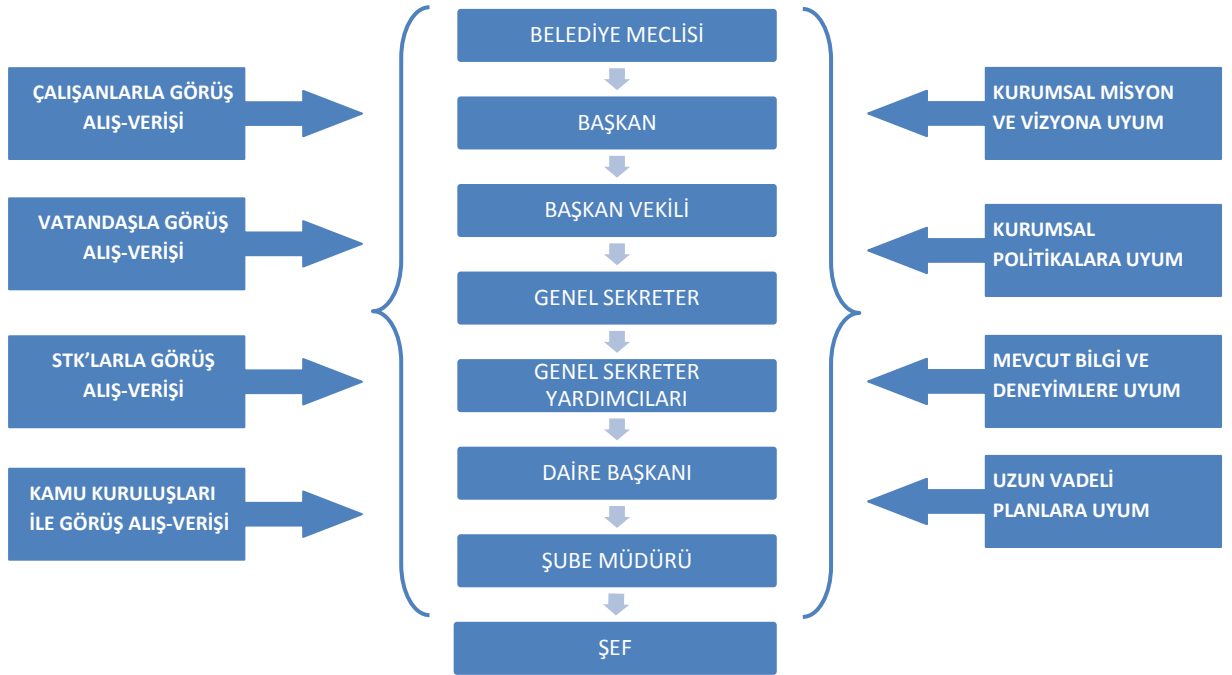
ÇALIŞANLARLA GÖRÜŞ ALIŞ-VERİŞİ

VATANDAŞLA GÖRÜŞ ALIŞ-VERİŞİ

STK'LARLA GÖRÜŞ ALIŞ-VERİŞİ

KAMU KURULUŞLARI İLE GÖRÜŞ ALIŞ-VERİŞİ

BELEDİYE MECLİSİ

BAŞKAN

BAŞKAN VEKİLİ

GENEL SEKRETER

GENEL SEKRETER YARDIMCILARI

DAİRE BAŞKANI

ŞUBE MÜDÜRÜ

ŞEF

KURUMSAL MİSYON VE VİZYONA UYUM

KURUMSAL POLİTİKALARA UYUM

MEVCUT BİLGİ VE DENEYİMLERE UYUM

UZUN VADELİ PLANLARA UYUM